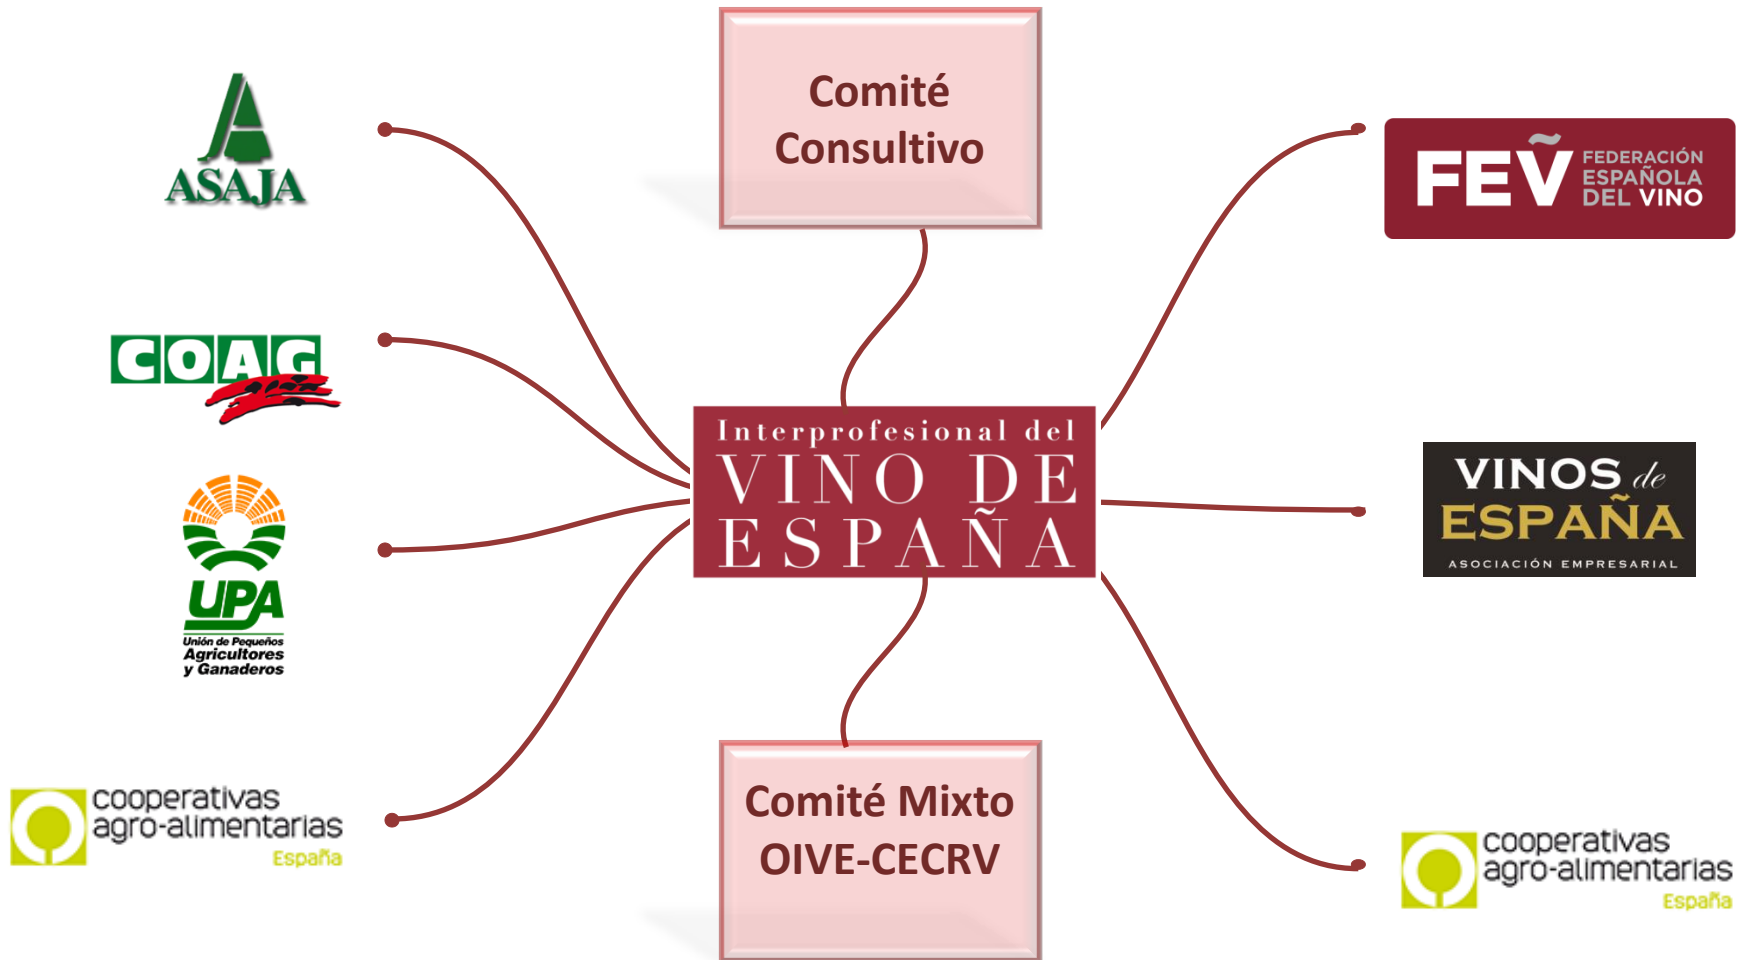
Comité Consultivo

ASAJA

FEV FEDERACIÓN ESPAÑOLA DEL VINO

COAG

Interprofesional del VINO DE ESPAÑA

VINOS de ESPAÑA ASOCIACIÓN EMPRESARIAL

UPA Unión de Pequeños Agricultores y Ganaderos

cooperativas agro-alimentarias España

Comité Mixto OIVE-CECRV

cooperativas agro-alimentarias España